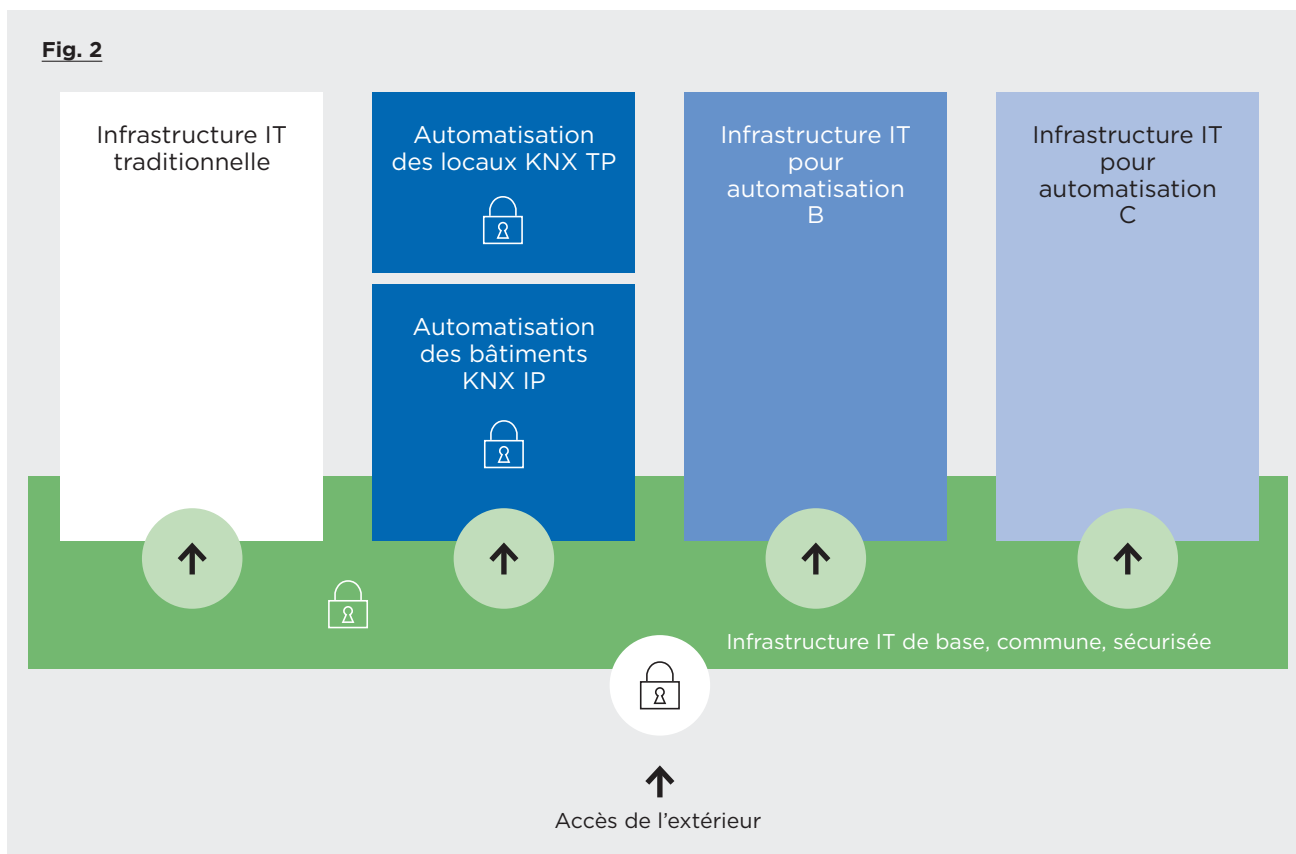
Fig. 2

Infrastructure IT traditionnelle

Automatisation des locaux KNX TP

Automatisation des bâtiments KNX IP

Infrastructure IT pour automatisation B

Infrastructure IT pour automatisation C

Infrastructure IT de base, commune, sécurisée

Accès de l’extérieur